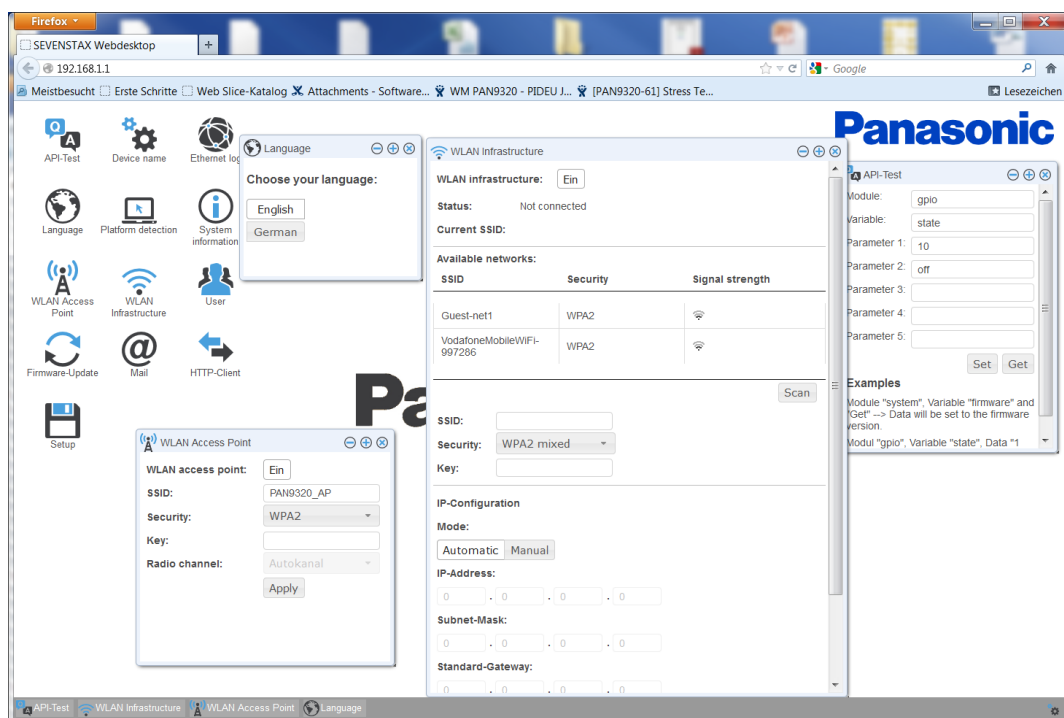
Firefox

SEVENSTAX Webdesktop +

192.168.1.1

Google

Meistbesucht Erste Schritte Web Slice-Katalog Attachments - Software... WM PAN9320 - PIDEU J... [PAN9320-61] Stress Te...

Lesezeichen

API-Test
Device name
Ethernet log
Language
Platform detection
System information
WLAN Access Point
WLAN Infrastructure
User
Firmware-Update
Mail
HTTP-Client
Setup

Language

Choose your language:

English
German

WLAN Infrastructure

WLAN infrastructure: Ein

Status: Not connected

Current SSID:

Available networks:

| SSID | Security | Signal strength |
|---|---|---|
| Guest-net1 | WPA2 | |
| VodafoneMobileWiFi-997286 | WPA2 | |

Scan

SSID:

Security: WPA2 mixed

Key:

IP-Configuration

Mode:

Automatic Manual

IP-Address:

0 . 0 . 0 . 0

Subnet-Mask:

0 . 0 . 0 . 0

Standard-Gateway:

0 . 0 . 0 . 0

Panasonic

API-Test

Module: gpio

Variable: state

Parameter 1: 10

Parameter 2: off

Parameter 3:

Parameter 4:

Parameter 5:

Set Get

Examples

Module "system", Variable "firmware" and "Get" --> Data will be set to the firmware version.

Modul "gpio", Variable "state", Data "1

Pa

WLAN Access Point

WLAN access point: Ein

SSID: PAN9320_AP

Security: WPA2

Key:

Radio channel: Autokanal

Apply

API-Test WLAN Infrastructure WLAN Access Point Language